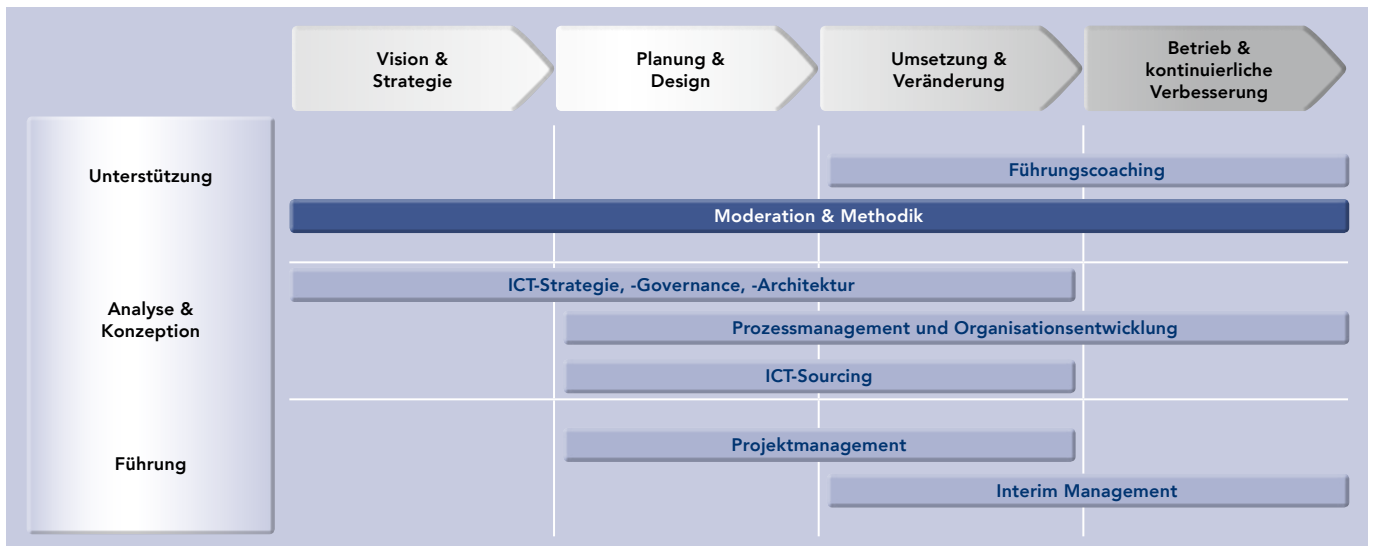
Vision & Strategie

Planung & Design

Umsetzung & Veränderung

Betrieb & kontinuierliche Verbesserung

Unterstützung

Führungscoaching

Moderation & Methodik

Analyse & Konzeption

ICT-Strategie, -Governance, -Architektur

Prozessmanagement und Organisationsentwicklung

ICT-Sourcing

Führung

Projektmanagement

Interim Management